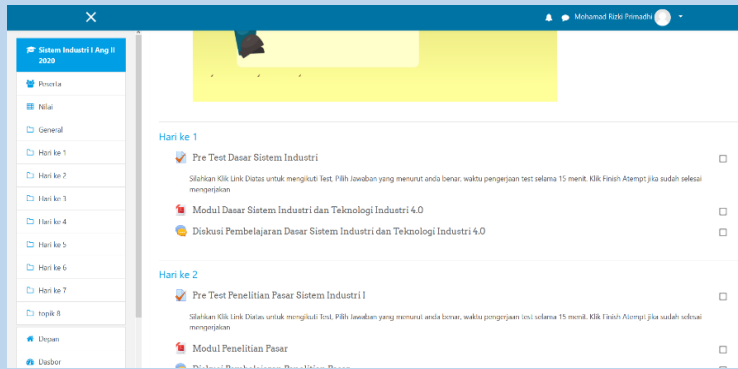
Mohamad Rizki Primadhi

Sistem Industri I Ang II 2020

Peserta

Nilai

General

Hari ke 1

Hari ke 2

Hari ke 3

Hari ke 4

Hari ke 5

Hari ke 6

Hari ke 7

topik 8

Depan

Dasbor

Hari ke 1

Pre Test Dasar Sistem Industri

Silahkan Klik Link Diatas untuk mengikuti Test, Pilih Jawaban yang menurut anda benar, waktu pengerjaan test selama 15 menit. Klik Finish Atempt jika sudah selesai mengerjakan

Modul Dasar Sistem Industri dan Teknologi Industri 4.0

Diskusi Pembelajaran Dasar Sistem Industri dan Teknologi Industri 4.0

Hari ke 2

Pre Test Penelitian Pasar Sistem Industri I

Silahkan Klik Link Diatas untuk mengikuti Test, Pilih Jawaban yang menurut anda benar, waktu pengerjaan test selama 15 menit. Klik Finish Atempt jika sudah selesai mengerjakan

Modul Penelitian Pasar

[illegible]